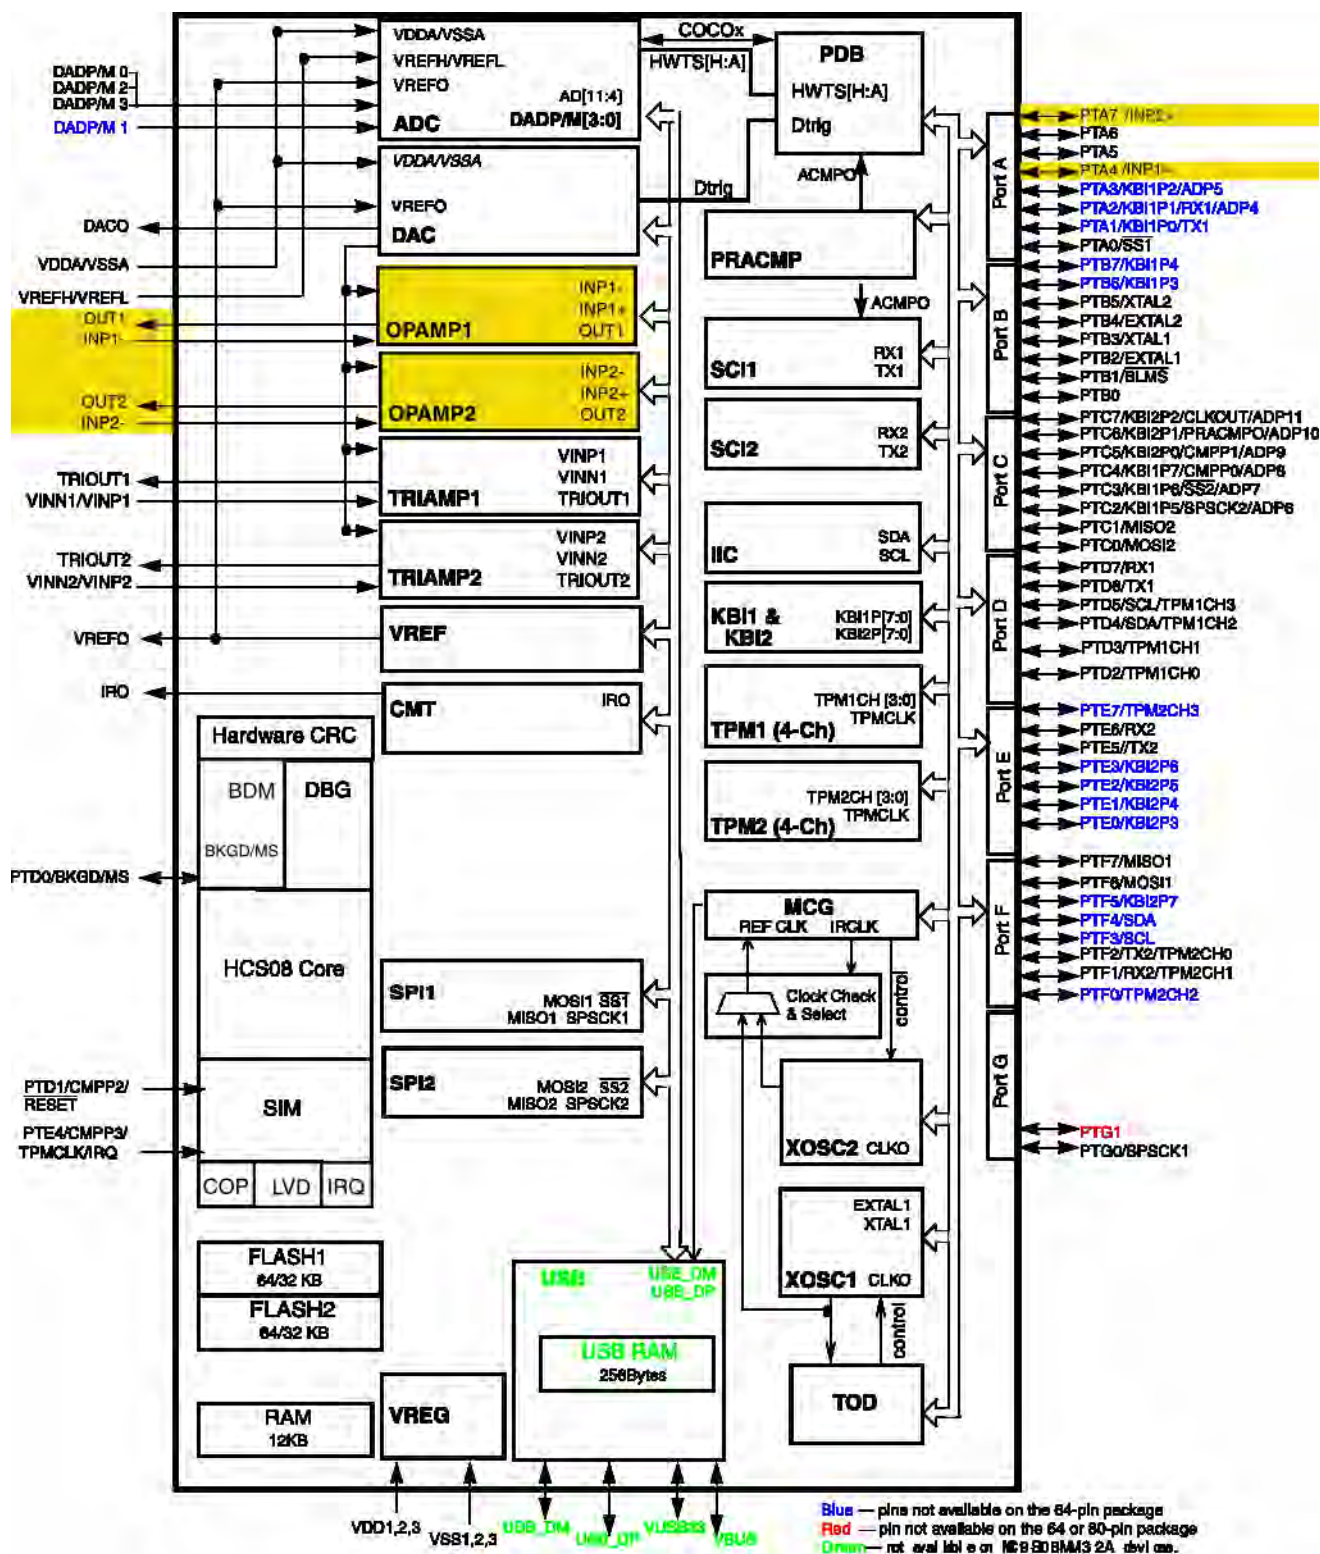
DADP/M 0
DADP/M 2
DADP/M 3
DADP/M 1
DACO
VDDA/VSSA
VREFH/VREFL
OUT1
INP1-
OUT2
INP2-
TRIOUT1
VINN1/VINP1
TRIOUT2
VINN2/VINP2
VREFO
IRO
PTD0/BKGD/MS
PTD1/CMPP2/RESET
PTE4/CMPP3/TPMCLK/IRQ

VDDA/VSSA
VREFH/VREFL
VREFO
AD[11:4]
ADC
DADP/M[3:0]
COCOx
HWTS[H:A]
PDB
HWTS[H:A]
Dtrig
ACMPO
VDDA/VSSA
VREFO
DAC
Dtrig
PRACMP
ACMPO
INP1-
INP1+
OPAMP1
OUT1
INP2-
INP2+
OPAMP2
OUT2
VINP1
VINN1
TRIAMP1
TRIOUT1
VINP2
VINN2
TRIAMP2
TRIOUT2
VREF
CMT
IRO
SCI1
RX1
TX1
SCI2
RX2
TX2
IIC
SDA
SCL
KBI1 & KBI2
KBI1P[7:0]
KBI2P[7:0]
TPM1CH [3:0]
TPMCLK
TPM1 (4-Ch)
TPM2CH [3:0]
TPMCLK
TPM2 (4-Ch)
Hardware CRC
BDM
DBG
BKGD/MS
HCS08 Core
SIM
COP
LVD
IRQ
SPI1
MOSI1 $\overline{SS1}$
MISO1 SPSCK1
SPI2
MOSI2 $\overline{SS2}$
MISO2 SPSCK2
MCG
REF CLK
IRCLK
Clock Check & Select
control
XOSC2 CLKO
EXTAL1
XTAL1
XOSC1 CLKO
control
TOD
FLASH1
64/32 KB
FLASH2
64/32 KB
RAM
12KB
VREG
USB
USB_DM
USB_DP
USB RAM
256Bytes
VDD1,2,3
VSS1,2,3
USB_DM
USB_DP
VUSB33
VBUS

Port A
Port B
Port C
Port D
Port E
Port F
Port G

PTA7 /INP2+
PTA6
PTA5
PTA4 /INP1+
PTA3/KBI1P2/ADP5
PTA2/KBI1P1/RX1/ADP4
PTA1/KBI1P0/TX1
PTA0/SS1
PTB7/KBI1P4
PTB6/KBI1P3
PTB5/XTAL2
PTB4/EXTAL2
PTB3/XTAL1
PTB2/EXTAL1
PTB1/BLMS
PTB0
PTC7/KBI2P2/CLKOUT/ADP11
PTC6/KBI2P1/PRACMPO/ADP10
PTC5/KBI2P0/CMPP1/ADP9
PTC4/KBI1P7/CMPP0/ADP8
PTC3/KBI1P6/$\overline{SS2}$/ADP7
PTC2/KBI1P5/SPSCK2/ADP6
PTC1/MISO2
PTC0/MOSI2
PTD7/RX1
PTD6/TX1
PTD5/SCL/TPM1CH3
PTD4/SDA/TPM1CH2
PTD3/TPM1CH1
PTD2/TPM1CH0
PTE7/TPM2CH3
PTE6/RX2
PTE5/TX2
PTE3/KBI2P6
PTE2/KBI2P5
PTE1/KBI2P4
PTE0/KBI2P3
PTF7/MISO1
PTF6/MOSI1
PTF5/KBI2P7
PTF4/SDA
PTF3/SCL
PTF2/TX2/TPM2CH0
PTF1/RX2/TPM2CH1
PTF0/TPM2CH2
PTG1
PTG0/SPSCK1

Blue — pins not available on the 64-pin package
Red — pin not available on the 64 or 80-pin package
Green — not available on MC9S08MM32A devices.